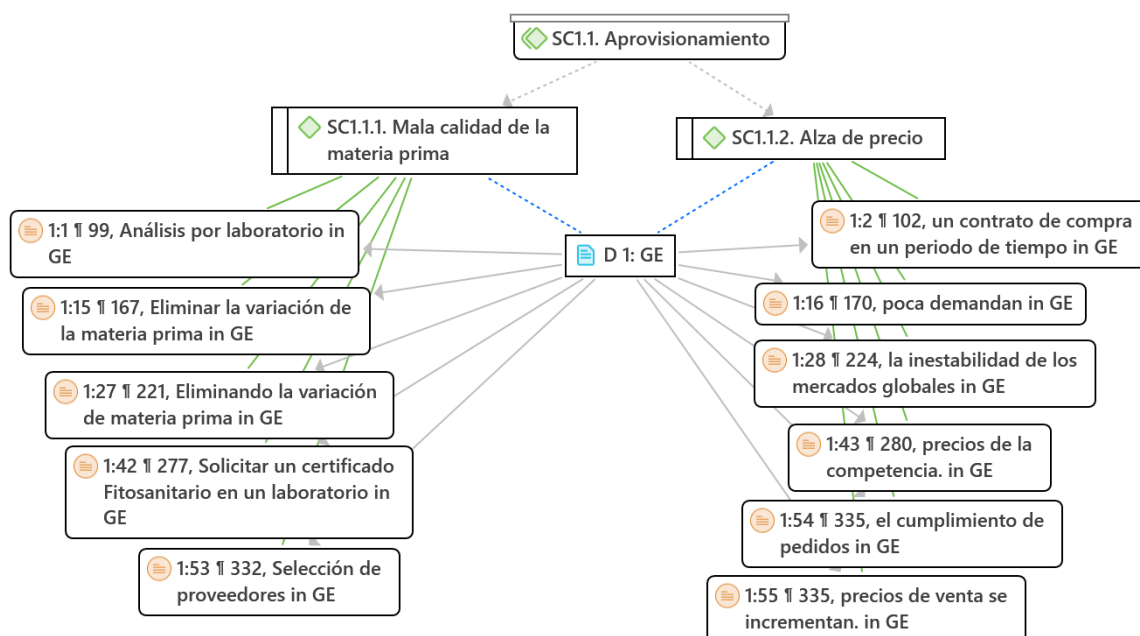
SC1.1. Aprovisionamiento

SC1.1.1. Mala calidad de la materia prima

SC1.1.2. Alza de precio

D 1: GE

1:1 ¶ 99, Análisis por laboratorio in GE

1:15 ¶ 167, Eliminar la variación de la materia prima in GE

1:27 ¶ 221, Eliminando la variación de materia prima in GE

1:42 ¶ 277, Solicitar un certificado Fitosanitario en un laboratorio in GE

1:53 ¶ 332, Selección de proveedores in GE

1:2 ¶ 102, un contrato de compra en un periodo de tiempo in GE

1:16 ¶ 170, poca demandan in GE

1:28 ¶ 224, la inestabilidad de los mercados globales in GE

1:43 ¶ 280, precios de la competencia. in GE

1:54 ¶ 335, el cumplimiento de pedidos in GE

1:55 ¶ 335, precios de venta se incrementan. in GE